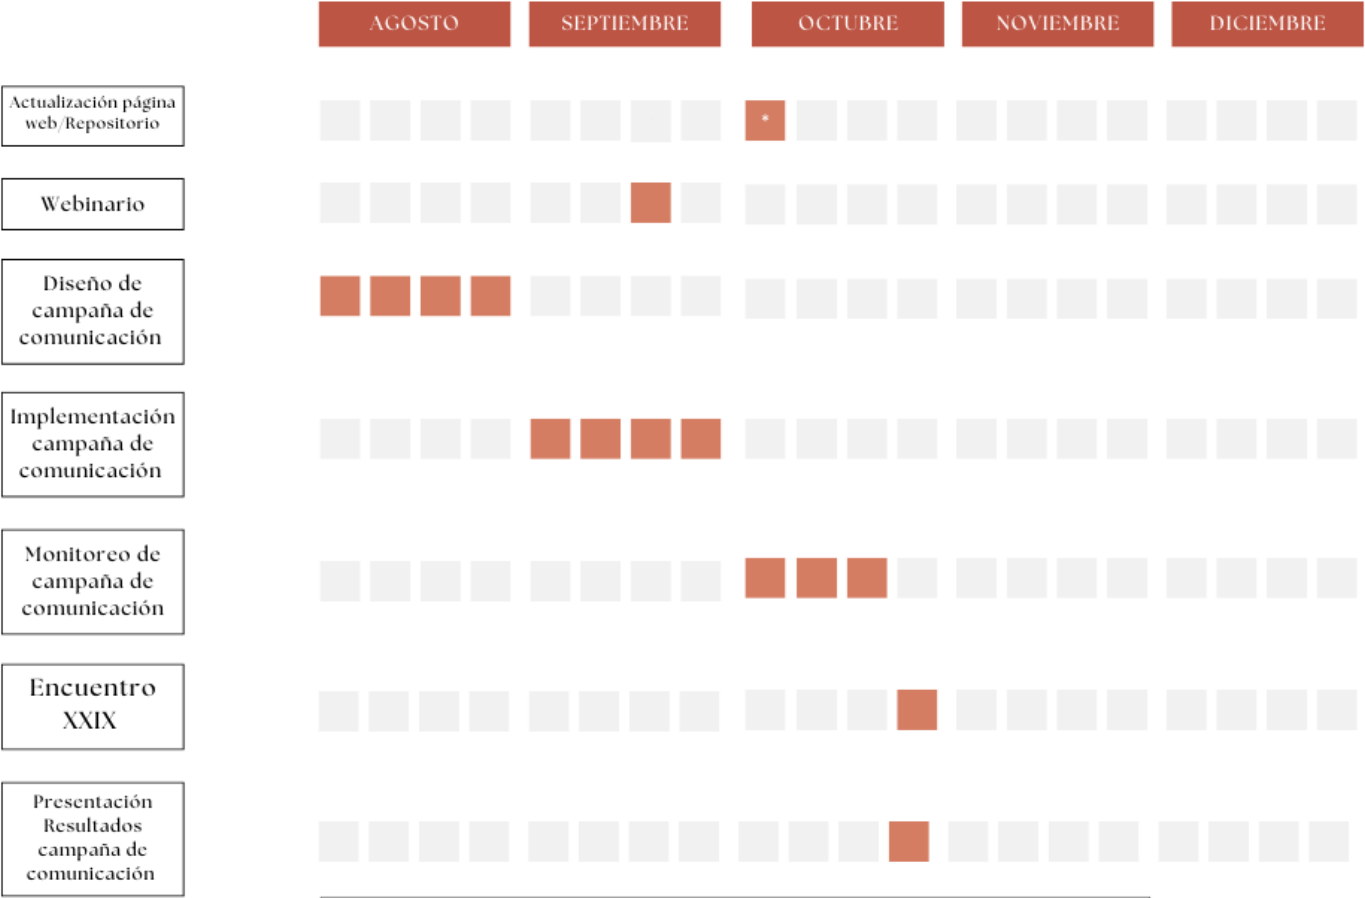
AGOSTO SEPTIEMBRE OCTUBRE NOVIEMBRE DICIEMBRE

Actualización página web/Repositorio

*

Webinario

Diseño de campaña de comunicación

Implementación campaña de comunicación

Monitoreo de campaña de comunicación

Encuentro XXIX

Presentación Resultados campaña de comunicación